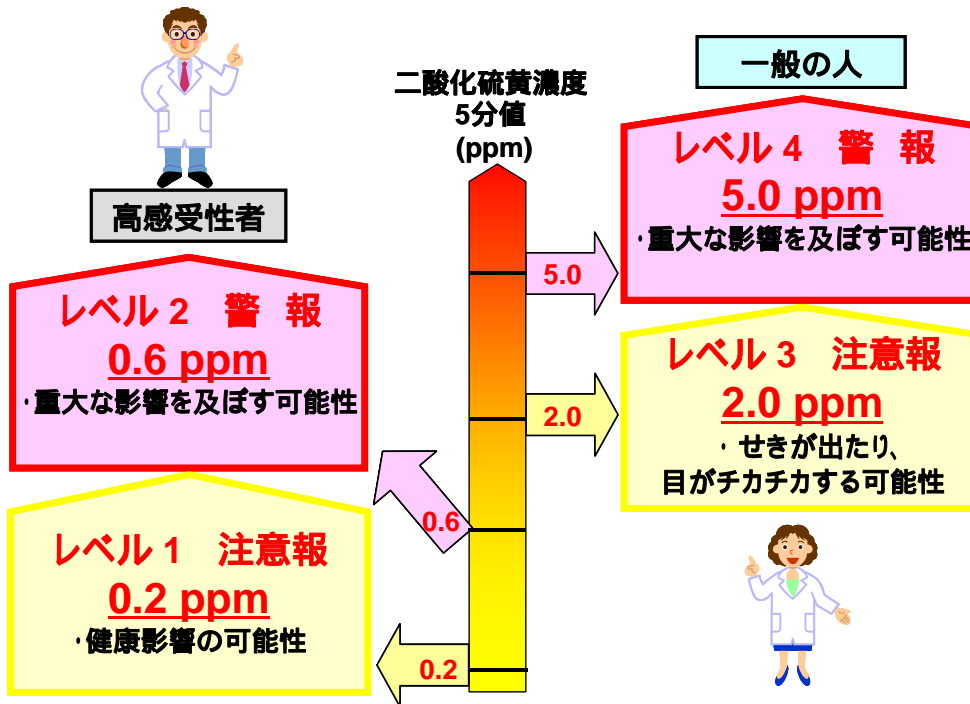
高感受性者

二酸化硫黄濃度
5分値
(ppm)

一般の人

レベル 4　警　報
5.0 ppm
・重大な影響を及ぼす可能性

5.0

レベル 2　警　報
0.6 ppm
・重大な影響を及ぼす可能性

レベル 3　注意報
2.0 ppm
・せきが出たり、
目がチカチカする可能性

2.0

0.6

レベル 1　注意報
0.2 ppm
・健康影響の可能性

0.2